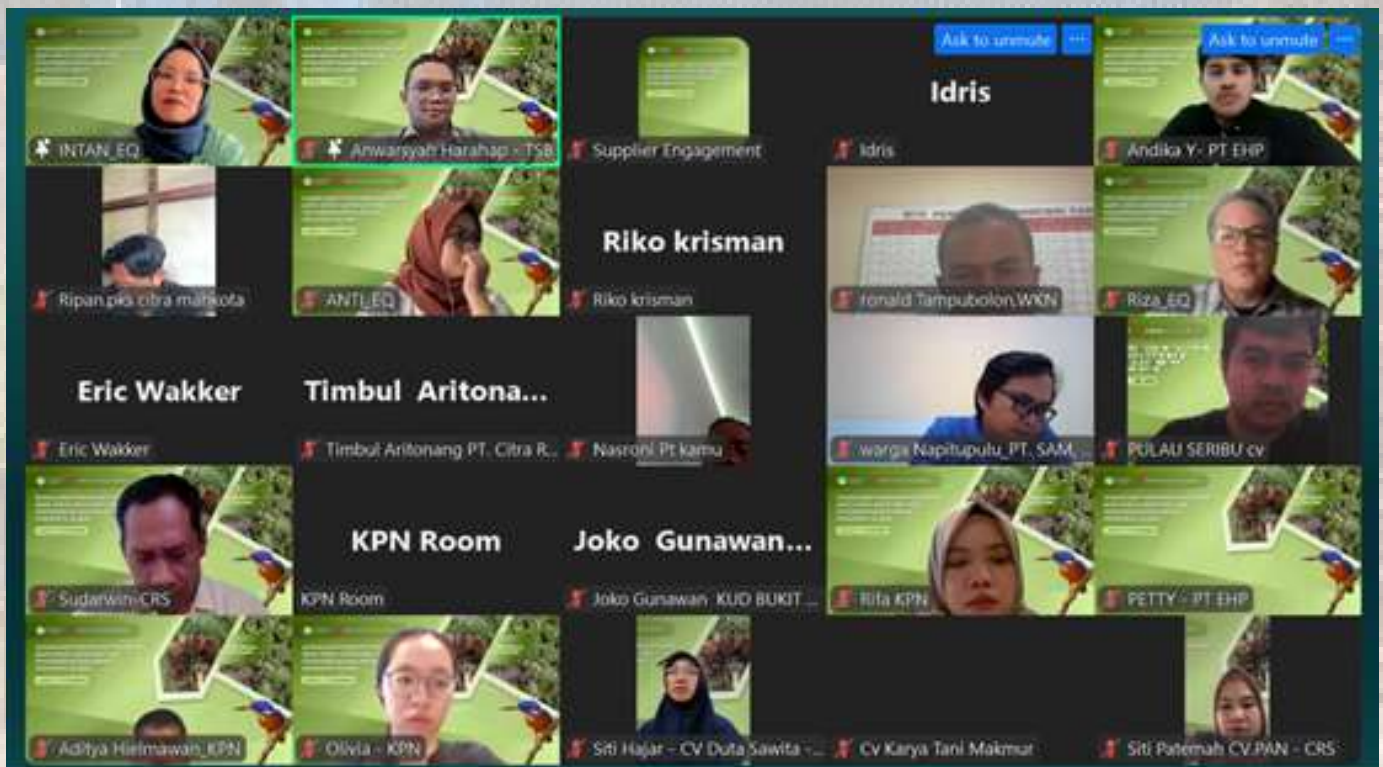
Ask to unmute

Ask to unmute

INTAN_EQ

Anwarsyah Harahap - TSB

Supplier Engagement

Idris

Idris

Andika Y- PT EHP

Ripan.pks citra mahkota

ANTI_EQ

Riko krisman

Riko krisman

ronald Tampubolon.WKN

Riza_EQ

Eric Wakker

Eric Wakker

Timbul Aritona...

Timbul Aritonang PT. Citra R...

Nasroni Pt kamu

warga Napitupulu_PT. SAM...

PULAU SERIBU cv

Sudarwin-CRS

KPN Room

KPN Room

Joko Gunawan...

Joko Gunawan KUD BUKIT...

Rifa KPN

PETTY - PT EHP

Aditya Hielmawan_KPN

Olivia - KPN

Siti Hajar - CV Duta Sawita -...

Cv Karya Tani Makmur

Siti Patemah CV.PAN - CRS